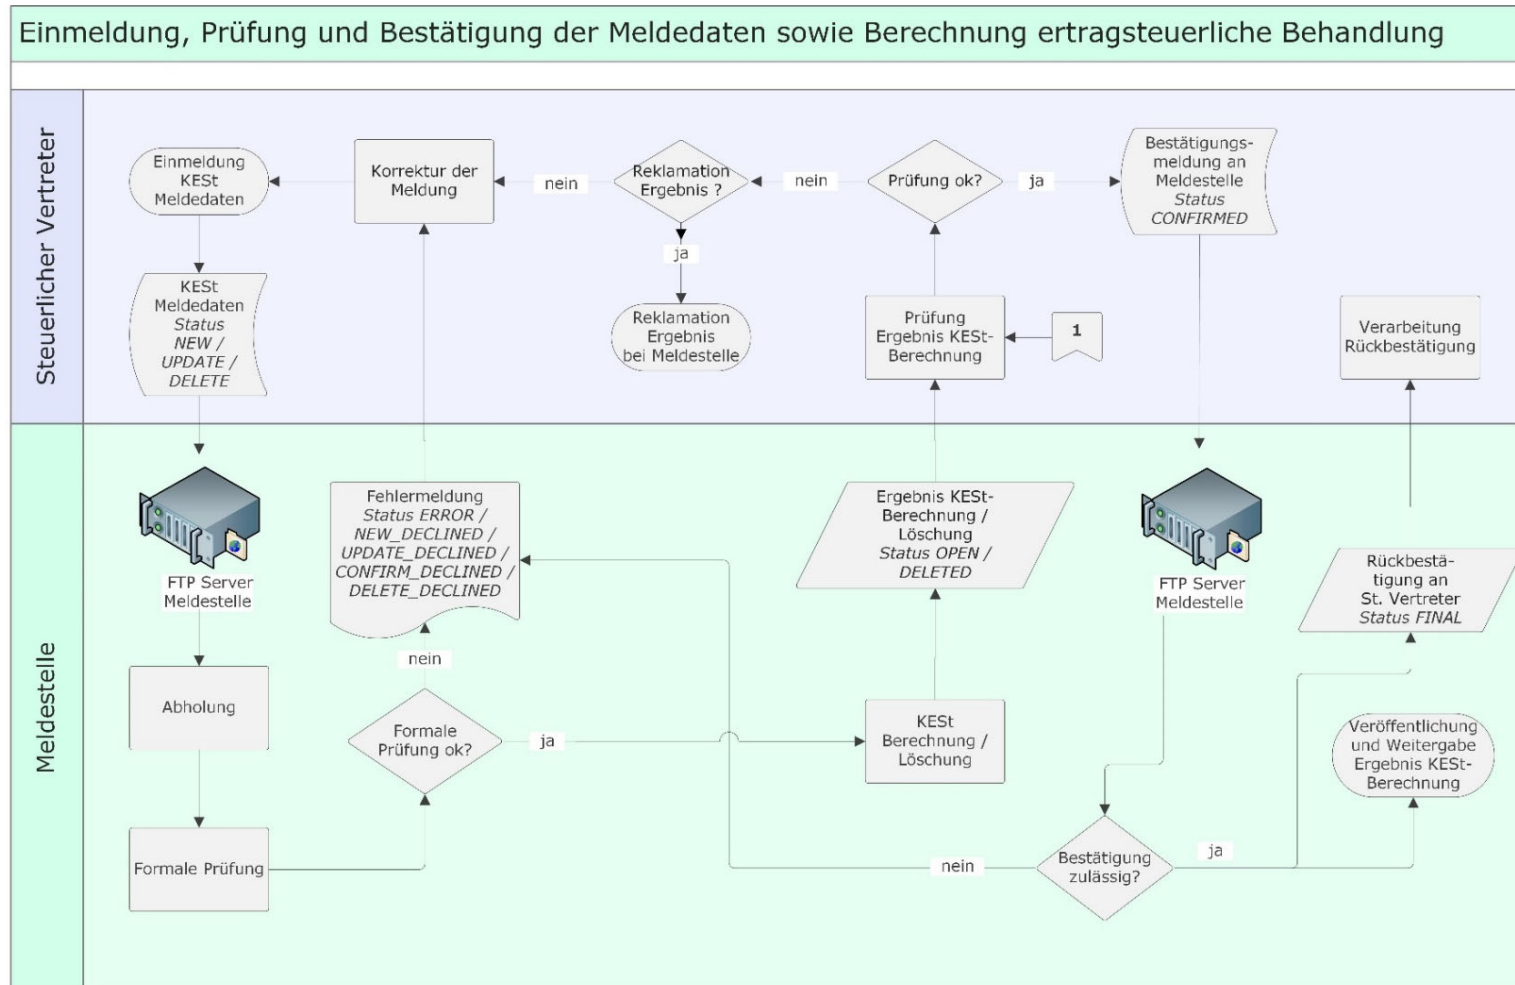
Einmeldung, Prüfung und Bestätigung der Meldedaten sowie Berechnung ertragsteuerliche Behandlung

Steuerlicher Vertreter

Einmeldung KESt Meldedaten

Korrektur der Meldung

nein

Reklamation Ergebnis ?

nein

Prüfung ok?

ja

Bestätigungsmeldung an Meldestelle *Status CONFIRMED*

ja

KESt Meldedaten *Status NEW / UPDATE / DELETE*

Reklamation Ergebnis bei Meldestelle

Prüfung Ergebnis KESt-Berechnung

1

Verarbeitung Rückbestätigung

Meldestelle

FTP Server Meldestelle

Fehlermeldung *Status ERROR / NEW_DECLINED / UPDATE_DECLINED / CONFIRM_DECLINED / DELETE_DECLINED*

Ergebnis KESt-Berechnung / Löschung *Status OPEN / DELETED*

FTP Server Meldestelle

Rückbestätigung an St. Vertreter *Status FINAL*

nein

Abholung

Formale Prüfung ok?

ja

KESt Berechnung / Löschung

Veröffentlichung und Weitergabe Ergebnis KESt-Berechnung

Formale Prüfung

nein

Bestätigung zulässig?

ja